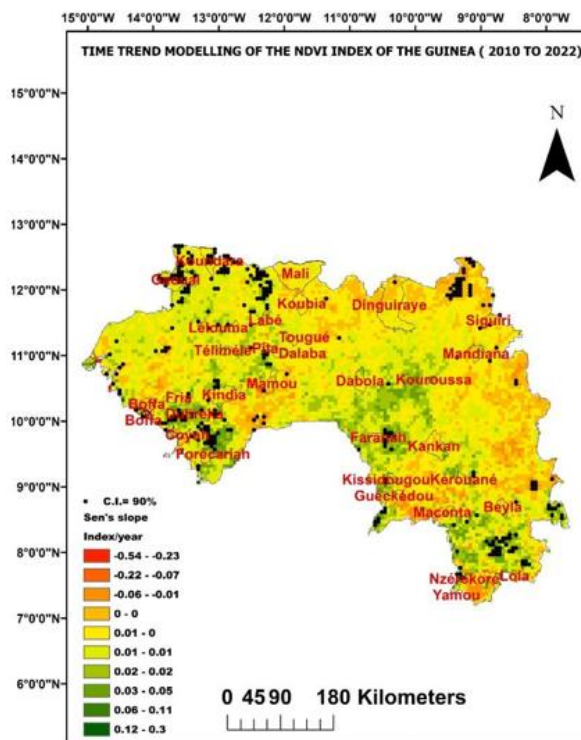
15°0'0"W 14°0'0"W 13°0'0"W 12°0'0"W 11°0'0"W 10°0'0"W 9°0'0"W 8°0'0"W

TIME TREND MODELLING OF THE NDVI INDEX OF THE GUINEA ( 2010 TO 2022)

N

15°0'0"N
14°0'0"N
13°0'0"N
12°0'0"N
11°0'0"N
10°0'0"N
9°0'0"N
8°0'0"N
7°0'0"N
6°0'0"N

Koundara
Gaoual
Mali
Koubia
Dinguiraye
Siguiri
Lelouma
Labé
Tougué
Télimélé
Pita
Dalaba
Mandiana
Mamou
Dabola
Kouroussa
Kindia
Boffa
Fria
Boffa
Dubréka
Coyah
Forécariah
Faranah
Kankan
Kissidougou
Kerouané
Guéckédou
Beyla
Macenta
Nzérékoré
Lola
Yamou

• C.I.= 90%
Sen's slope
Index/year
-0.54 - -0.23
-0.22 - -0.07
-0.06 - -0.01
0 - 0
0.01 - 0
0.01 - 0.01
0.02 - 0.02
0.03 - 0.05
0.06 - 0.11
0.12 - 0.3

0 45 90 180 Kilometers